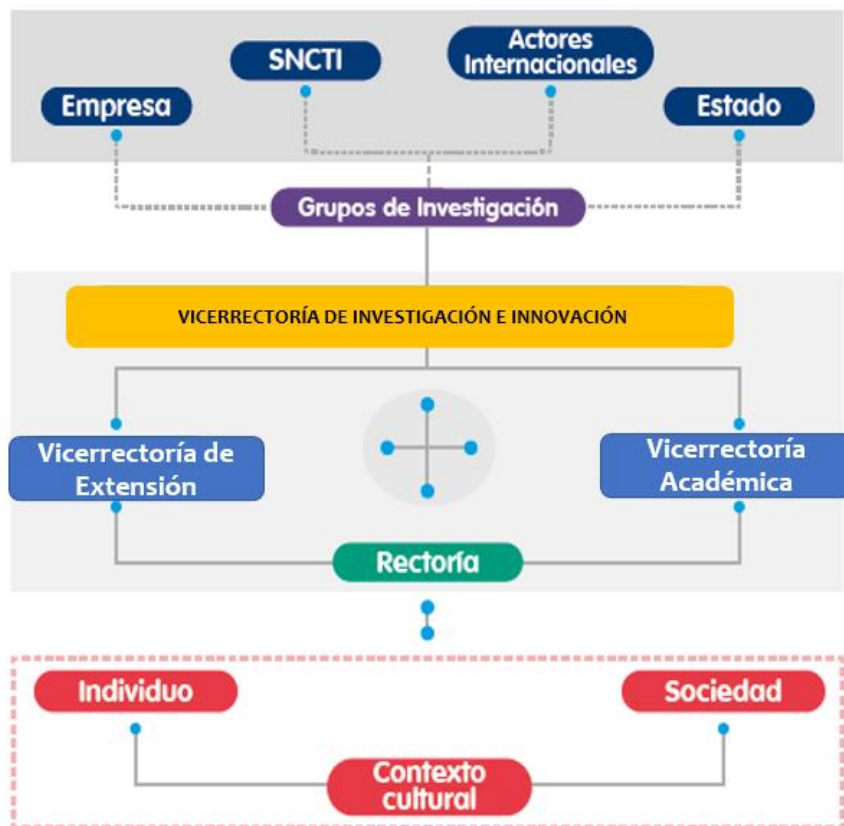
SNCTI

Actores Internacionales

Empresa

Estado

Grupos de Investigación

VICERRECTORÍA DE INVESTIGACIÓN E INNOVACIÓN

Vicerrectoría de Extensión

Vicerrectoría Académica

Rectoría

Individuo

Sociedad

Contexto cultural